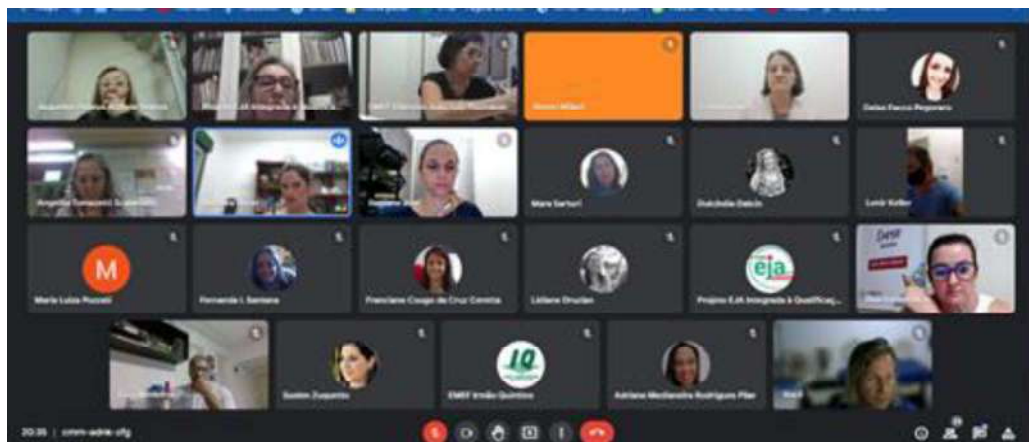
Deise Focco Peppriaro

Mara Sartori

Graciela Dalcin

Lunir Keller

M

Maria Luiza Pozzati

Fernanda L Santana

Franciane Couto da Cruz Corrêa

Lidiane Druciak

eja

Projeto EJA Integrada à Qualificaç...

Saslim Zuquetto

EMEF Irmão Quintino

Adriana Medianeira Rodrigues Pilar

20:35 | cmm-adrie-cfg